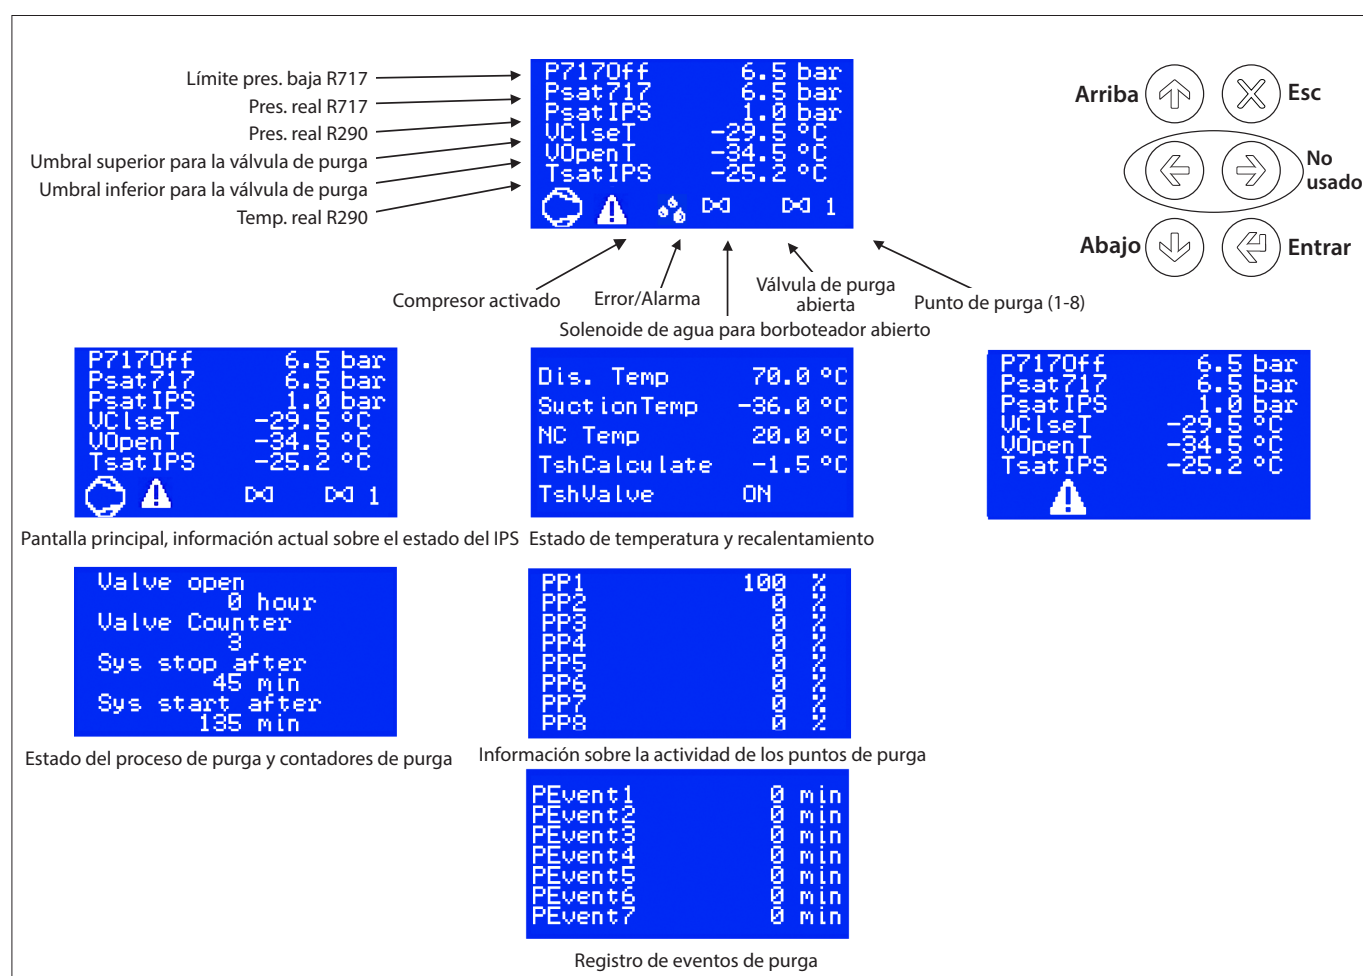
Límite pres. baja R717
Pres. real R717
Pres. real R290
Umbral superior para la válvula de purga
Umbral inferior para la válvula de purga
Temp. real R290

P717Off 6.5 bar
Psat717 6.5 bar
PsatIPS 1.0 bar
VClseT -29.5 °C
VOpenT -34.5 °C
TsatIPS -25.2 °C
1

Arriba
Esc
No usado
Abajo
Entrar

Compresor activado
Error/Alarma
Válvula de purga abierta
Punto de purga (1-8)
Solenoide de agua para borboteador abierto

P717Off 6.5 bar
Psat717 6.5 bar
PsatIPS 1.0 bar
VClseT -29.5 °C
VOpenT -34.5 °C
TsatIPS -25.2 °C
1

Pantalla principal, información actual sobre el estado del IPS

Dis. Temp 70.0 °C
SuctionTemp -36.0 °C
NC Temp 20.0 °C
TshCalculate -1.5 °C
TshValve ON

Estado de temperatura y recalentamiento

P717Off 6.5 bar
Psat717 6.5 bar
PsatIPS 1.0 bar
VClseT -29.5 °C
VOpenT -34.5 °C
TsatIPS -25.2 °C

Valve open
0 hour
Valve Counter
3
Sys stop after
45 min
Sys start after
135 min

Estado del proceso de purga y contadores de purga

| PP1 | 100 | % |
|---|---|---|
| PP2 | 0 | % |
| PP3 | 0 | % |
| PP4 | 0 | % |
| PP5 | 0 | % |
| PP6 | 0 | % |
| PP7 | 0 | % |
| PP8 | 0 | % |

Información sobre la actividad de los puntos de purga

| PEvent1 | 0 min |
|---|---|
| PEvent2 | 0 min |
| PEvent3 | 0 min |
| PEvent4 | 0 min |
| PEvent5 | 0 min |
| PEvent6 | 0 min |
| PEvent7 | 0 min |

Registro de eventos de purga